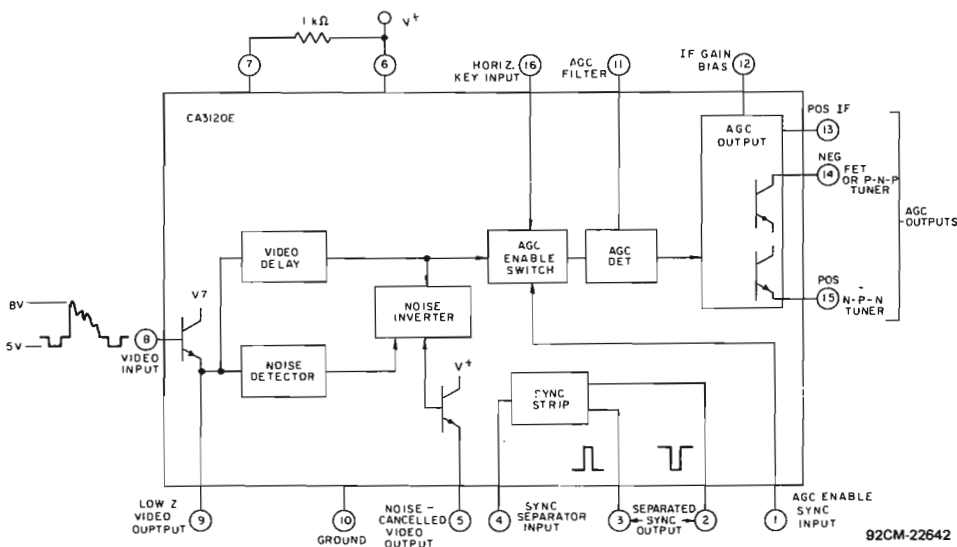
1 kΩ
V+
7
6
HORIZ. KEY INPUT
16
AGC FILTER
11
IF GAIN BIAS
12
CA3120E
POS IF
13
AGC OUTPUT
NEG
14
FET OR P-N-P TUNER
AGC OUTPUTS
VIDEO DELAY
AGC ENABLE SWITCH
AGC DET
POS
15
N-P-N TUNER
8V
5V
V7
8
VIDEO INPUT
NOISE INVERTER
NOISE DETECTOR
V+
SYNC STRIP
LOW Z VIDEO OUTPUT
9
10
GROUND
NOISE-CANCELLED VIDEO OUTPUT
5
4
SYNC SEPARATOR INPUT
3
SEPARATED SYNC OUTPUT
2
1
AGC ENABLE SYNC INPUT
92CM-22642